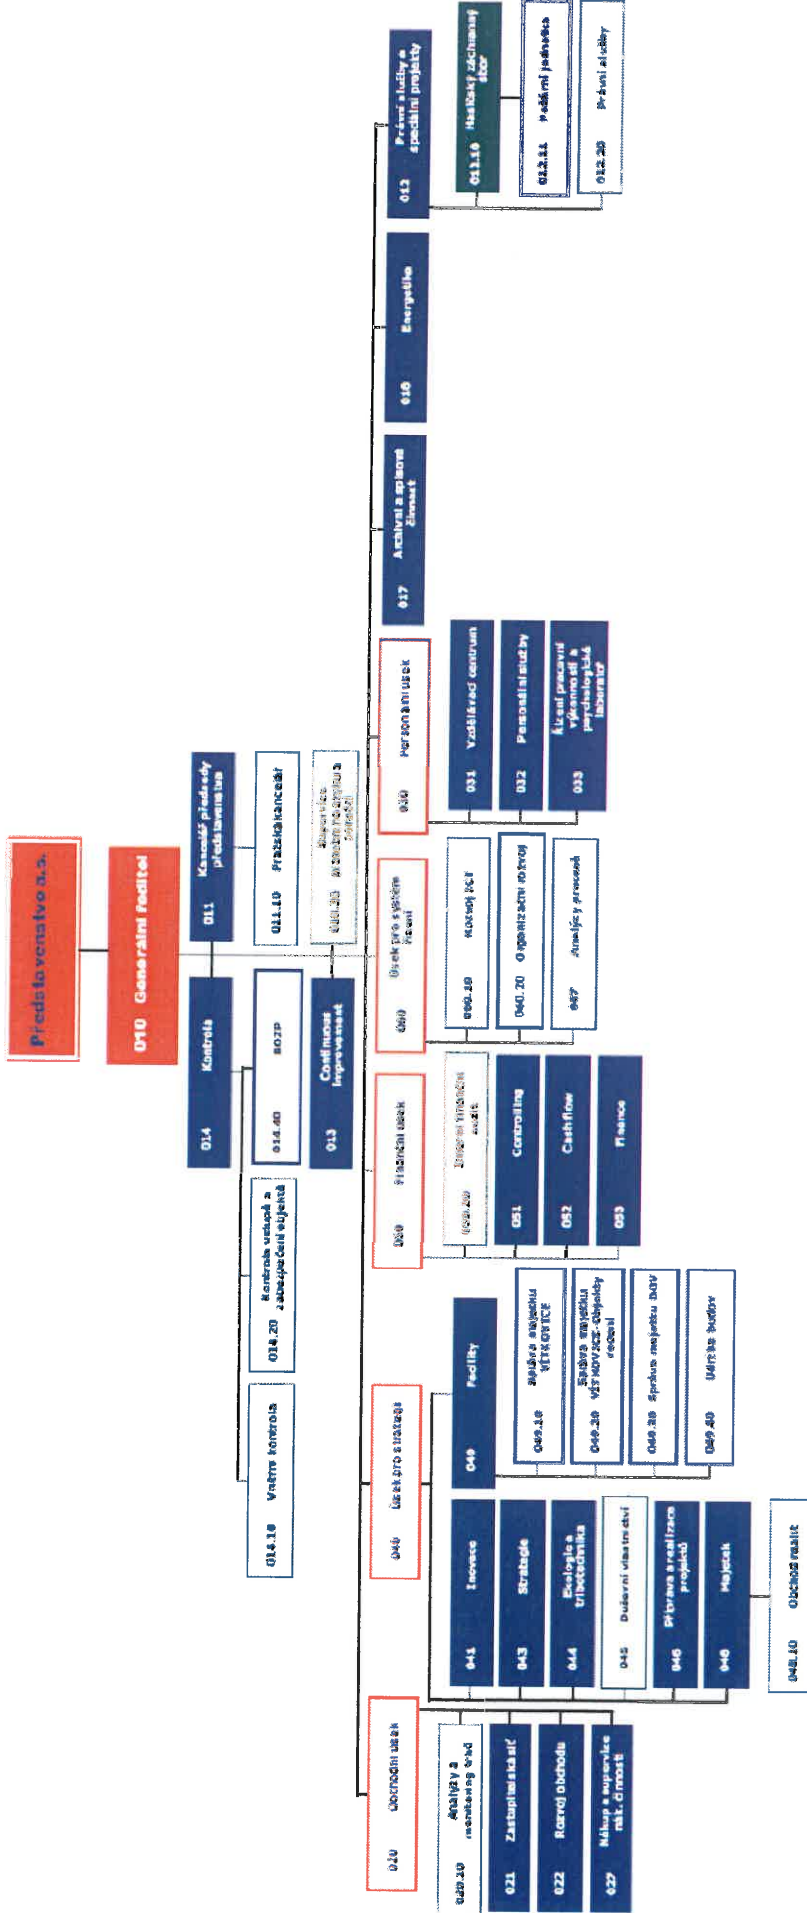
Představenstvo a.s.

010 Generální ředitel

011 Kancelář předsedy představenstva

011.10 Pražská kancelář

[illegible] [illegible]

014 Kontrola

014.40 BOZP

013 Continuous Improvement

014.10 Vnitřní kontrola

014.20 Kontrola vstupů a zabezpečení subjektu

012 Právní služby a speciální projekty

012.10 Hasičský záchranný sbor

012.11 Podniková jednotka

012.20 Právní služby

016 Energetika

017 Archivní a spisová činnost

030 Personální úsek

031 Vzdělávací centrum

032 Personální služby

033 Řízení pracovní výkonnosti a psychologická laboratoř

060 Úsek pro systém řízení

060.10 Rozvoj ICT

060.20 Organizační rozvoj

067 Analýzy procesů

050 Finanční úsek

050.10 Interní finanční audit

051 Controlling

052 Cash flow

053 Finance

040 Úsek pro strategii

049 Facility

049.10 Správa majetku VÍTKOVICE

049.20 Správa majetku VÍTKOVICE - Ostatní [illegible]

049.30 Správa majetku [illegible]

049.40 Údržba budov

041 Inovace

043 Strategie

044 Ekologie a tribotechnika

045 Duševní vlastnictví

046 Příprava a realizace projektů

048 Majetek

048.10 Obchod realit

020 Obchodní úsek

020.10 Analýzy a monitoring trhů

021 Zastupitelská síť

022 Rozvoj obchodu

027 Nákup a supervize nák. činnosti